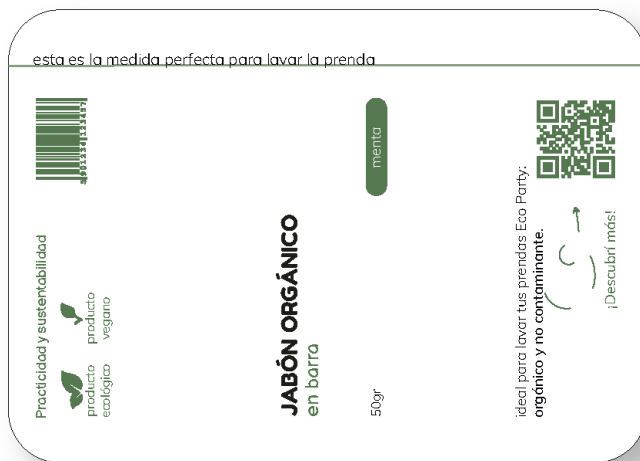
esta es la medida perfecta para lavar la prenda

Practicidad y sustentabilidad

producto ecológico

producto vegano

JABÓN ORGÁNICO
en barra

menta

50gr

ideal para lavar tus prendas Eco Party:
orgánico y no contaminante.

¡Descubrí más!